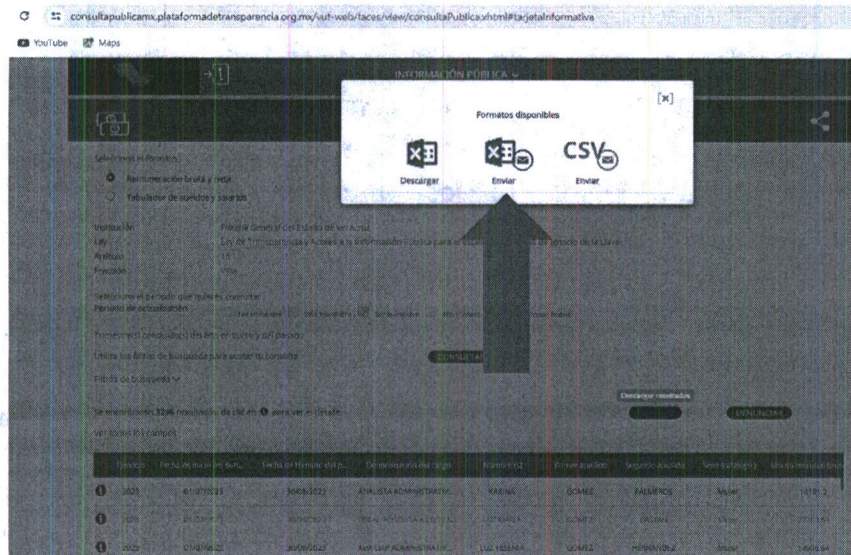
consultapublicamx.plataformadetransparencia.org.mx/vut-web/faces/view/consultaPublica.xhtml#tarjetaInformativa

YouTube Maps

INFORMACIÓN PÚBLICA

[x]

Formatos disponibles

Descargar

Enviar

CSV

Enviar

Selecciona el formato

Remuneración bruta y neta

Tabulador de sueldos y salarios

Institución
Ley
Artículo
Fracción

Selecciona el periodo que quieres consultar

Periodo de actualización

Utiliza los filtros de búsqueda para acotar tu consulta

CONSULTAR

Filtros de búsqueda

Descargar resultados

Se encontraron 3246 resultados, da clic en para ver el detalle

Ver todos los campos

| | 2023 | 01/07/2023 | 30/09/2023 | ANALISTA ADMINISTRATIVO | KARINA | GOMEZ | PALMEROS | Mujer | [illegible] |
|---|---|---|---|---|---|---|---|---|---|
| | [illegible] | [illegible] | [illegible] | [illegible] | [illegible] | GOMEZ | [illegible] | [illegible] | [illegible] |
| | 2023 | 01/07/2023 | 30/09/2023 | ANALISTA ADMINISTRATIVO | LUZ YESENIA | GOMEZ | HERNANDEZ | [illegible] | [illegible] |